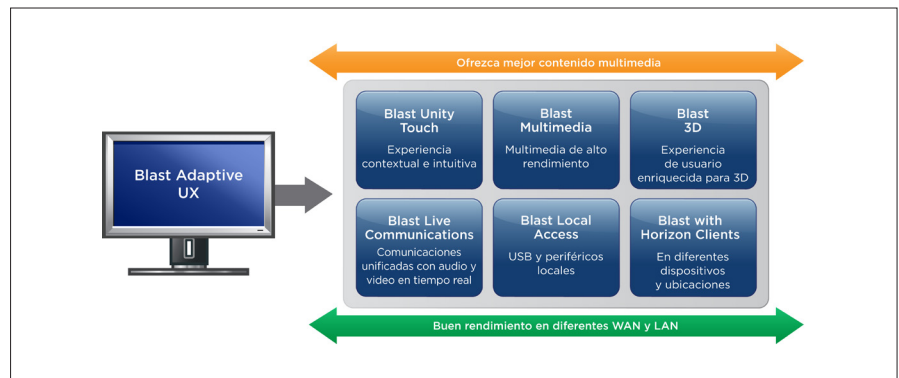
Ofrezca mejor contenido multimedia

Blast Adaptive UX

Blast Unity Touch
Experiencia contextual e intuitiva

Blast Multimedia
Multimedia de alto rendimiento

Blast 3D
Experiencia de usuario enriquecida para 3D

Blast Live Communications
Comunicaciones unificadas con audio y video en tiempo real

Blast Local Access
USB y periféricos locales

Blast with Horizon Clients
En diferentes dispositivos y ubicaciones

Buen rendimiento en diferentes WAN y LAN